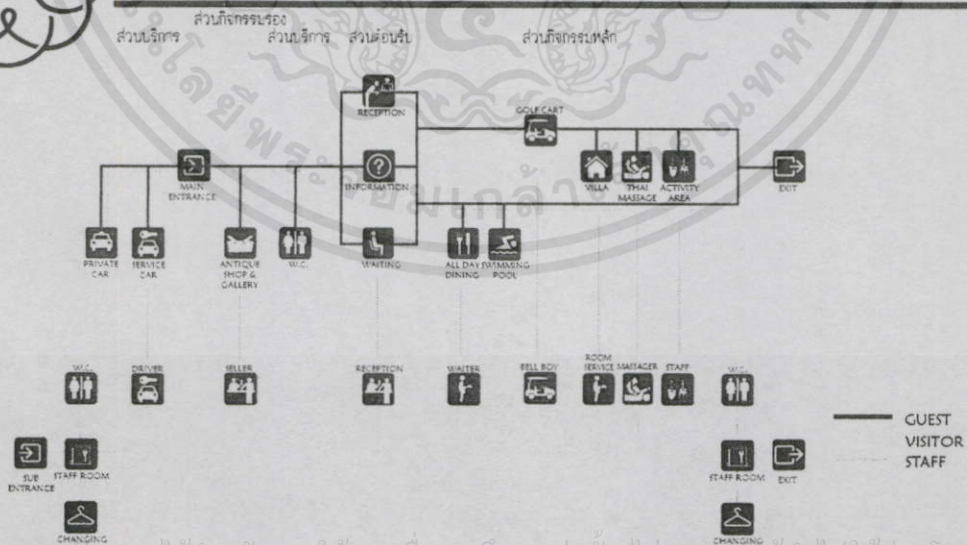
ส่วนกิจกรรมรอง
ส่วนบริการ
ส่วนบริการ
ส่วนต้อนรับ
ส่วนกิจกรรมหลัก

RECEPTION
GOLF CART
MAIN ENTRANCE
INFORMATION
VILLA
THAI MASSAGE
ACTIVITY AREA
EXIT
PRIVATE CAR
SERVICE CAR
ANTIQUE SHOP & GALLERY
W.C.
WAITING
ALL DAY DINING
SWIMMING POOL

W.C.
DRIVER
SELLER
RECEPTION
WAITER
BELL BOY
ROOM SERVICE
MASSAGER
STAFF
W.C.

SUB ENTRANCE
STAFF ROOM
STAFF ROOM
EXIT
CHANGING
CHANGING

GUEST
VISITOR
STAFF